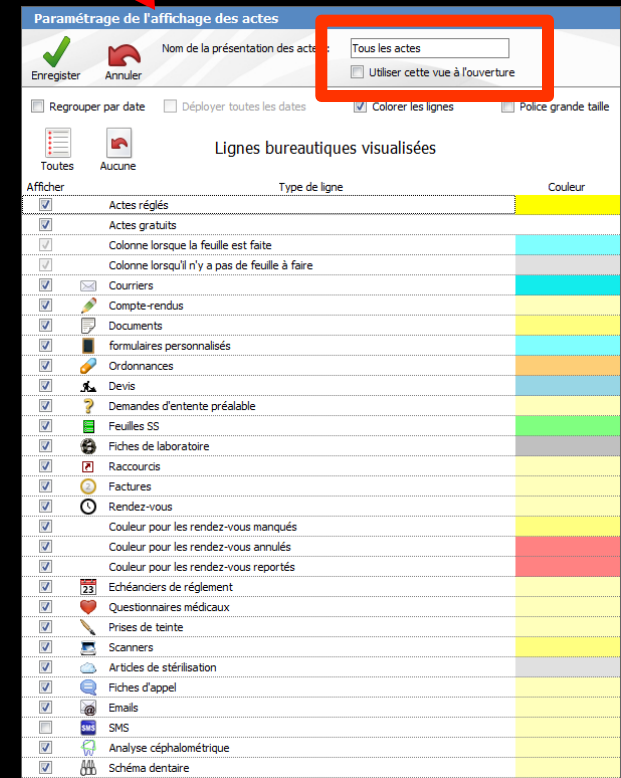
Paramétrage de l'affichage des actes

Enregister Annuler

Nom de la présentation des actes : Tous les actes

Utiliser cette vue à l'ouverture

Regrouper par date Déployer toutes les dates Colorer les lignes Police grande taille

Toutes Aucune

Lignes bureautiques visualisées

| Afficher | Type de ligne | Couleur |
|---|---|---|
| | Actes réglés | |
| | Actes gratuits | |
| | Colonne lorsque la feuille est faite | |
| | Colonne lorsqu'il n'y a pas de feuille à faire | |
| | Courriers | |
| | Compte-rendus | |
| | Documents | |
| | formulaires personnalisés | |
| | Ordonnances | |
| | Devis | |
| | Demandes d'entente préalable | |
| | Feuilles SS | |
| | Fiches de laboratoire | |
| | Raccourcis | |
| | Factures | |
| | Rendez-vous | |
| | Couleur pour les rendez-vous manqués | |
| | Couleur pour les rendez-vous annulés | |
| | Couleur pour les rendez-vous reportés | |
| | Echéanciers de réglement | |
| | Questionnaires médicaux | |
| | Prises de teinte | |
| | Scanners | |
| | Articles de stérilisation | |
| | Fiches d'appel | |
| | Emails | |
| | SMS | |
| | Analyse céphalométrique | |
| | Schéma dentaire | |